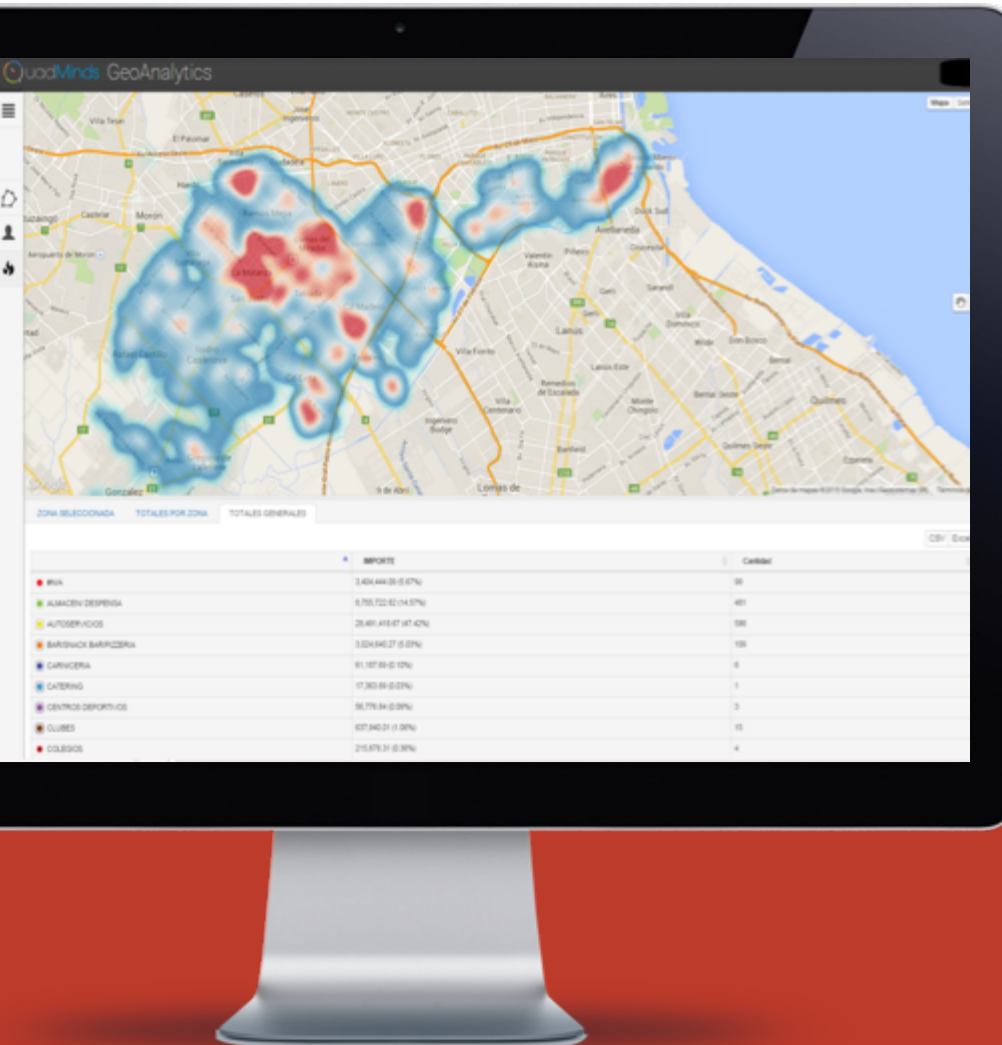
QuadMinds GeoAnalytics

Mapa

Villa Tesei
El Palomar
Hurlingham
Caseros
Ituzaingó
Castelar
Morón
Aeropuerto de Morón
Ramos Mejía
La Matanza
San Justo
Rafael Castillo
Isidro Casanova
Dock Sud
Avellaneda
Valentín Alsina
Piñeyro
Crucecita
Gerli
Sarandí
Lanús
Villa Domínico
Wilde
Don Bosco
Bernal
Quilmes
Lanús Este
Villa Fiorito
Remedios de Escalada
Villa Centenario
Monte Chingolo
Bernal Oeste
Ingeniero Budge
Banfield
Quilmes Oeste
Ezpeleta
Gonzalez
9 de Abril
Lomas de

ZONA SELECCIONADA | TOTALES POR ZONA | TOTALES GENERALES

CSV | Excel

| | IMPORTE | Cantidad |
|---|---|---|
| IBVA | 3,404,444.08 (5.67%) | 99 |
| ALMACEN/ DESPENSA | 8,755,722.82 (14.57%) | 461 |
| AUTOSERVICIOS | 28,491,418.67 (47.42%) | 590 |
| BAR/SNACK BAR/PIZZERIA | 3,024,640.27 (5.03%) | 109 |
| CARNICERIA | 61,187.69 (0.10%) | 6 |
| CATERING | 17,363.69 (0.03%) | 1 |
| CENTROS DEPORTIVOS | 56,776.94 (0.09%) | 3 |
| CLUBES | 637,640.01 (1.06%) | 15 |
| COLEGIOS | 215,670.31 (0.36%) | 4 |